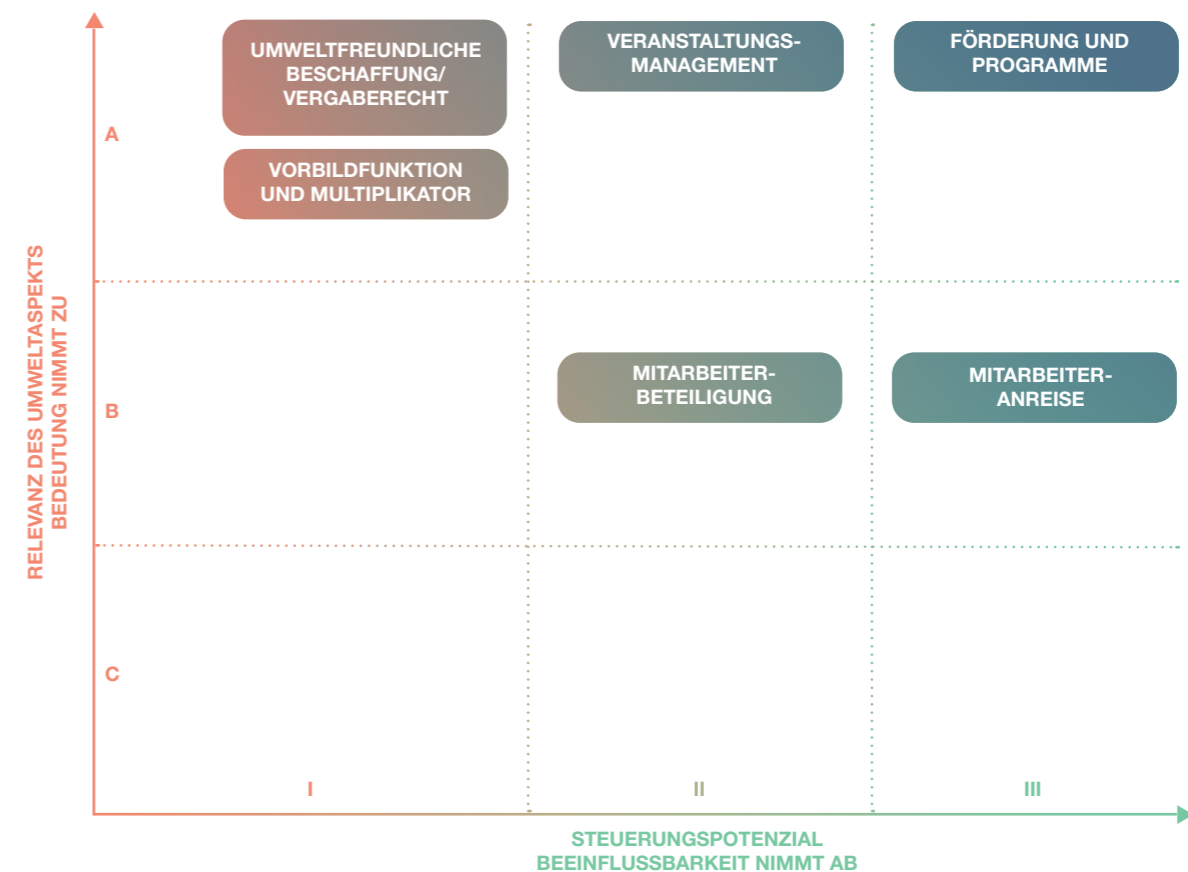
RELEVANZ DES UMWELTASPEKTS
BEDEUTUNG NIMMT ZU

A

UMWELTFREUNDLICHE BESCHAFFUNG/ VERGABERECHT

VORBILDFUNKTION UND MULTIPLIKATOR

VERANSTALTUNGSMANAGEMENT

FÖRDERUNG UND PROGRAMME

B

MITARBEITERBETEILIGUNG

MITARBEITERANREISE

C

I

II

III

STEUERUNGSPOTENZIAL
BEEINFLUSSBARKEIT NIMMT AB